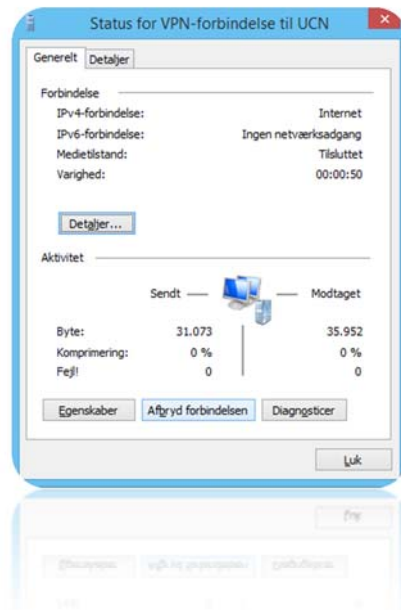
Status for VPN-forbindelse til UCN

Generelt | Detaljer

Forbindelse

| | |
|---|---|
| IPv4-forbindelse: | Internet |
| IPv6-forbindelse: | Ingen netværksadgang |
| Medietilstand: | Tilsluttet |
| Varighed: | 00:00:50 |

Detaljer...

Aktivitet

| | Sendt | Modtaget |
|---|---|---|
| Byte: | 31.073 | 35.952 |
| Komprimering: | 0 % | 0 % |
| Fejl! | 0 | 0 |

Egenskaber | Afbryd forbindelsen | Diagnosticer

Luk